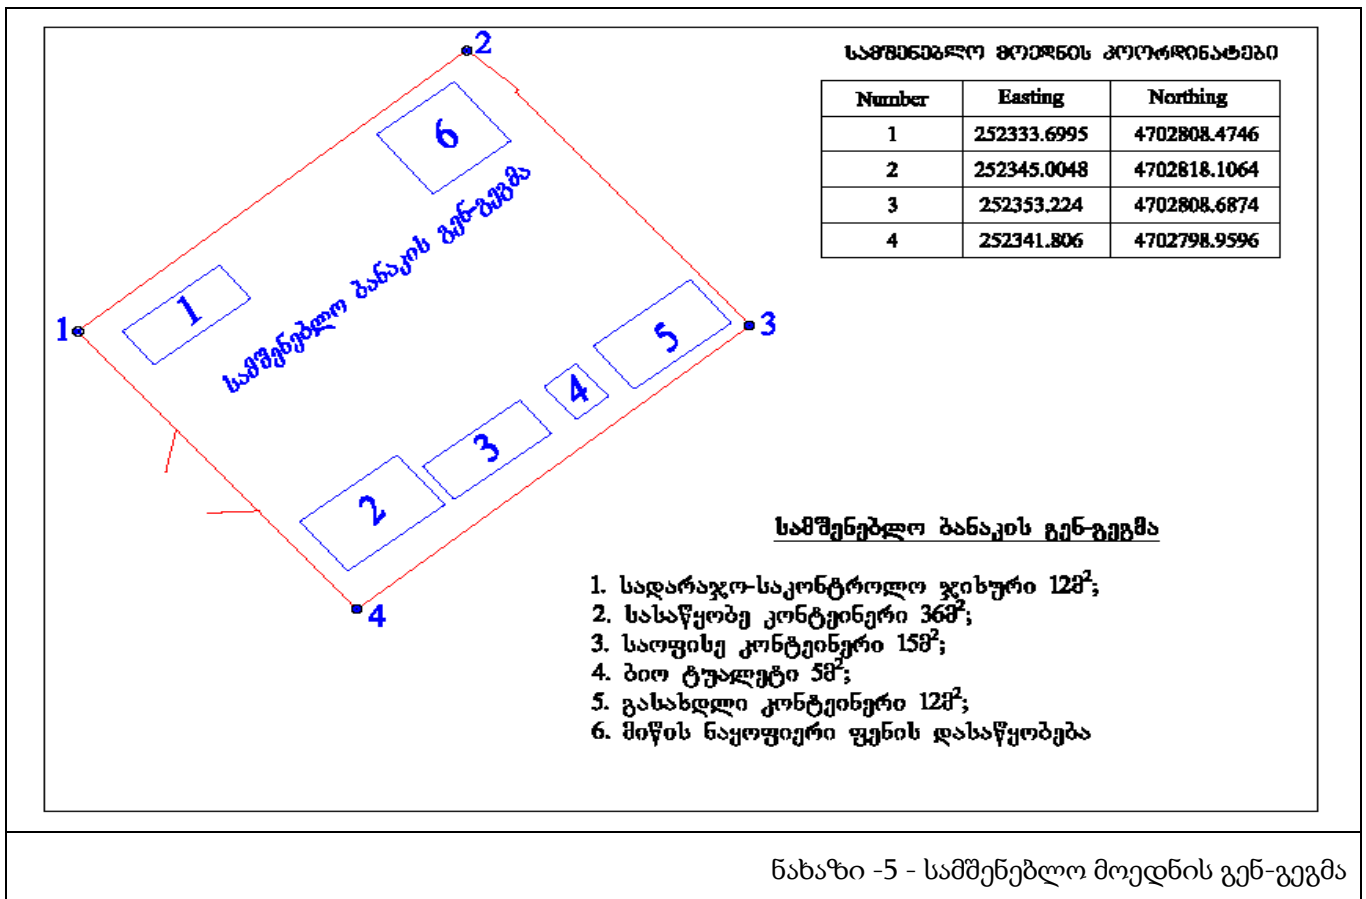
2

6

სამშენებლო ბანაკის გენ-გეგმა

1

1

3

5

4

3

2

4

სამშენებლო მოედნის კოორდინატები

| Number | Easting | Northing |
|---|---|---|
| 1 | 252333.6995 | 4702808.4746 |
| 2 | 252345.0048 | 4702818.1064 |
| 3 | 252353.224 | 4702808.6874 |
| 4 | 252341.806 | 4702798.9596 |

სამშენებლო ბანაკის გენ-გეგმა

1. სადარაჯო-საკონტროლო ჯიხური 12მ$^2$;
2. სასაწყობე კონტეინერი 36მ$^2$;
3. საოფისე კონტეინერი 15მ$^2$;
4. ბიო ტუალეტი 5მ$^2$;
5. გასახდელი კონტეინერი 12მ$^2$;
6. მიწის ნაყოფიერი ფენის დასაწყობება

ნახაზი -5 - სამშენებლო მოედნის გენ-გეგმა